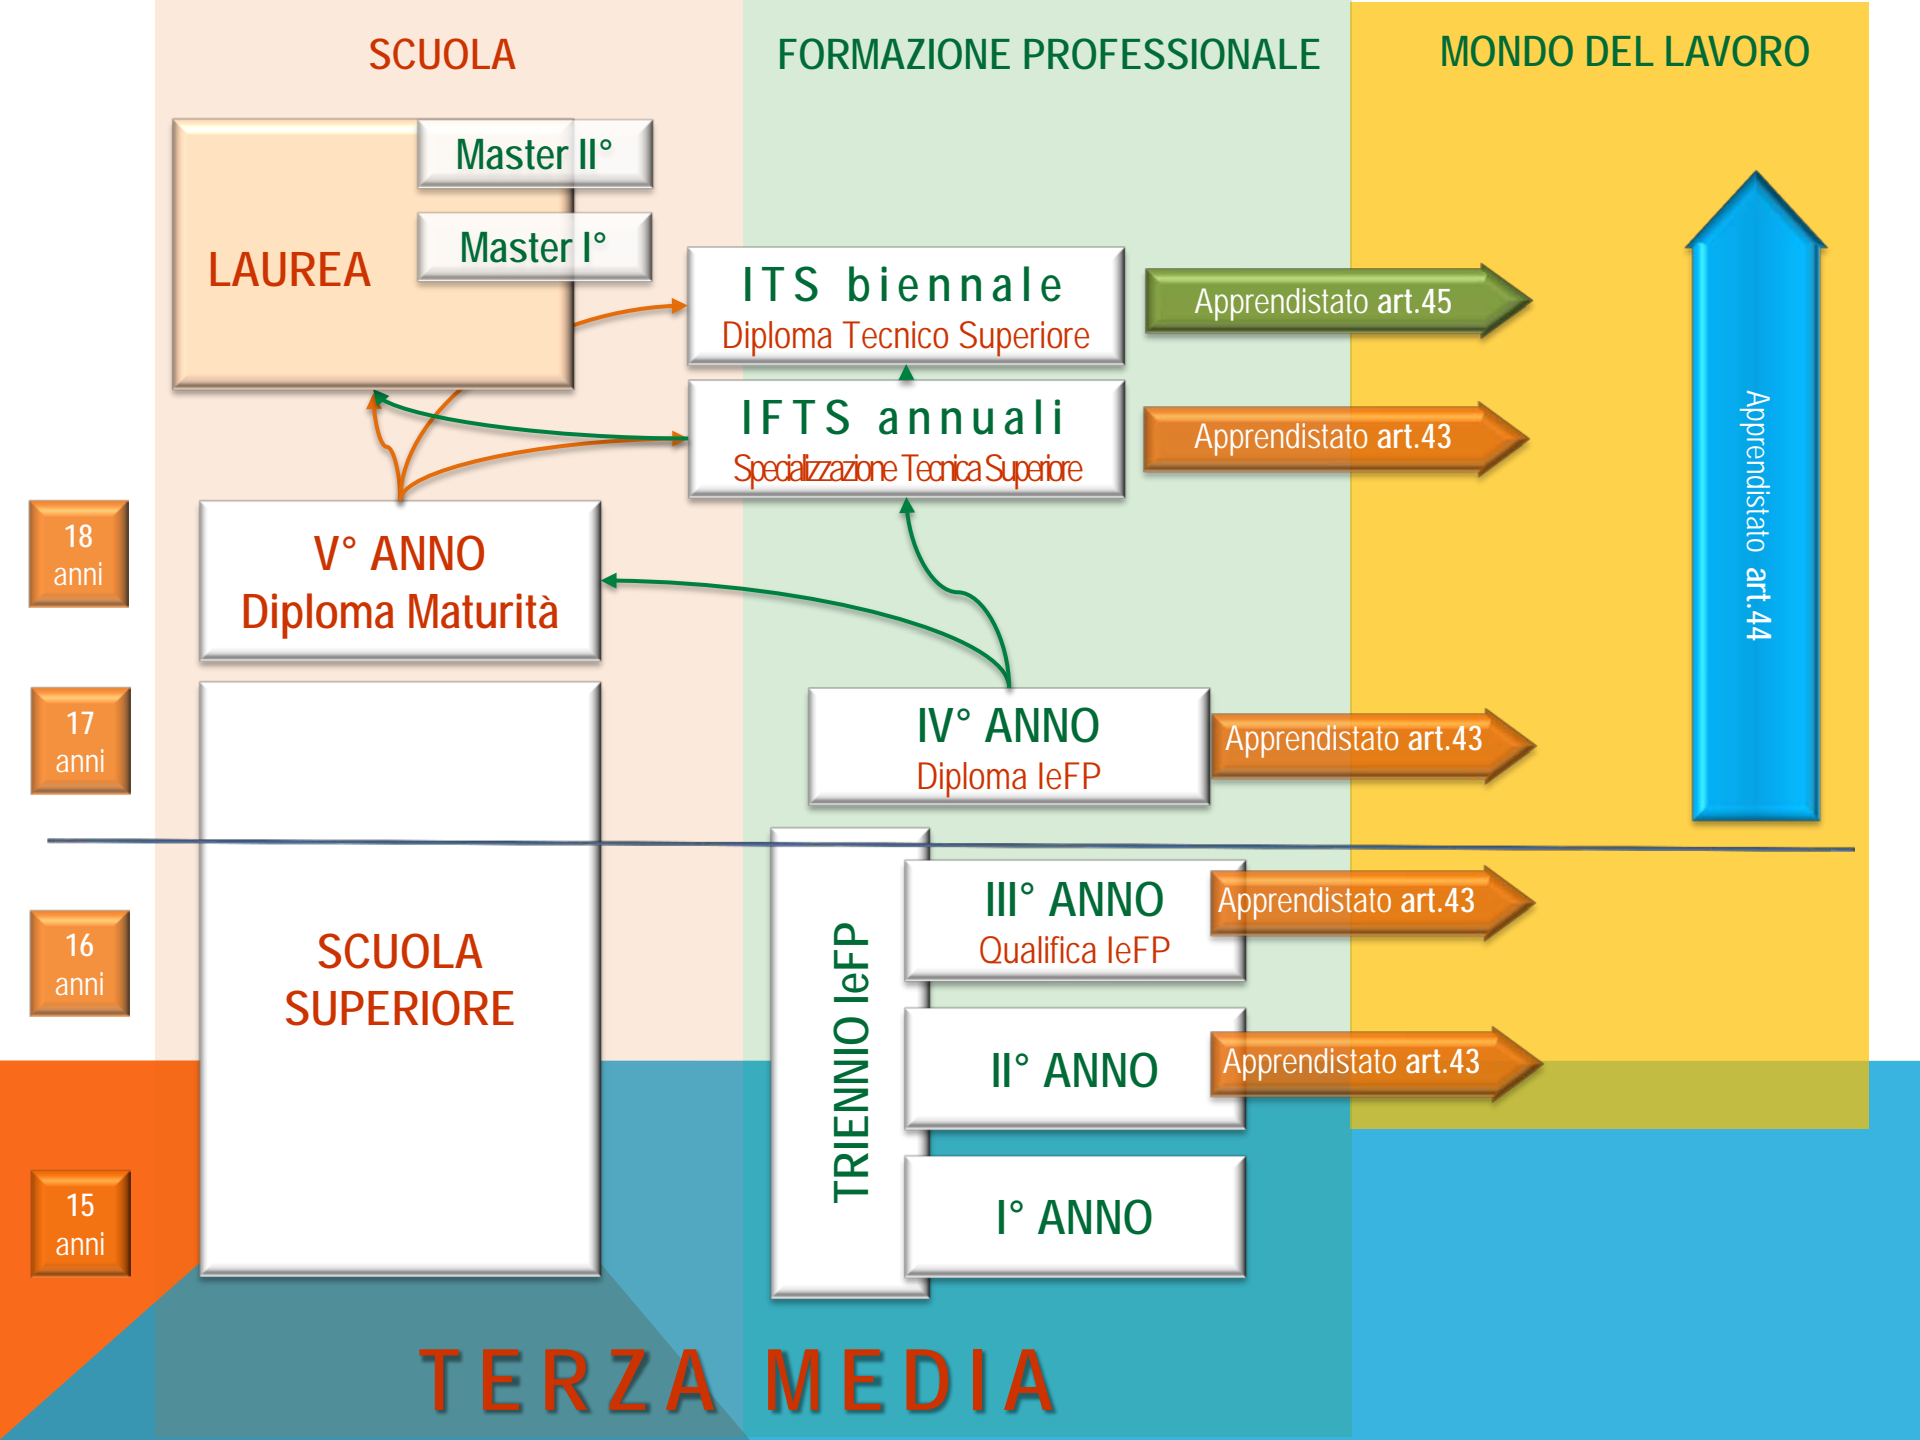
SCUOLA

FORMAZIONE PROFESSIONALE

MONDO DEL LAVORO

LAUREA

Master II°

Master I°

ITS biennale
Diploma Tecnico Superiore

Apprendistato art.45

IFTS annuali
Specializzazione Tecnica Superiore

Apprendistato art.43

Apprendistato art.44

18 anni

V° ANNO
Diploma Maturità

17 anni

IV° ANNO
Diploma IeFP

Apprendistato art.43

16 anni

SCUOLA SUPERIORE

TRIENNIO IeFP

III° ANNO
Qualifica IeFP

Apprendistato art.43

II° ANNO

Apprendistato art.43

15 anni

I° ANNO

TERZA MEDIA